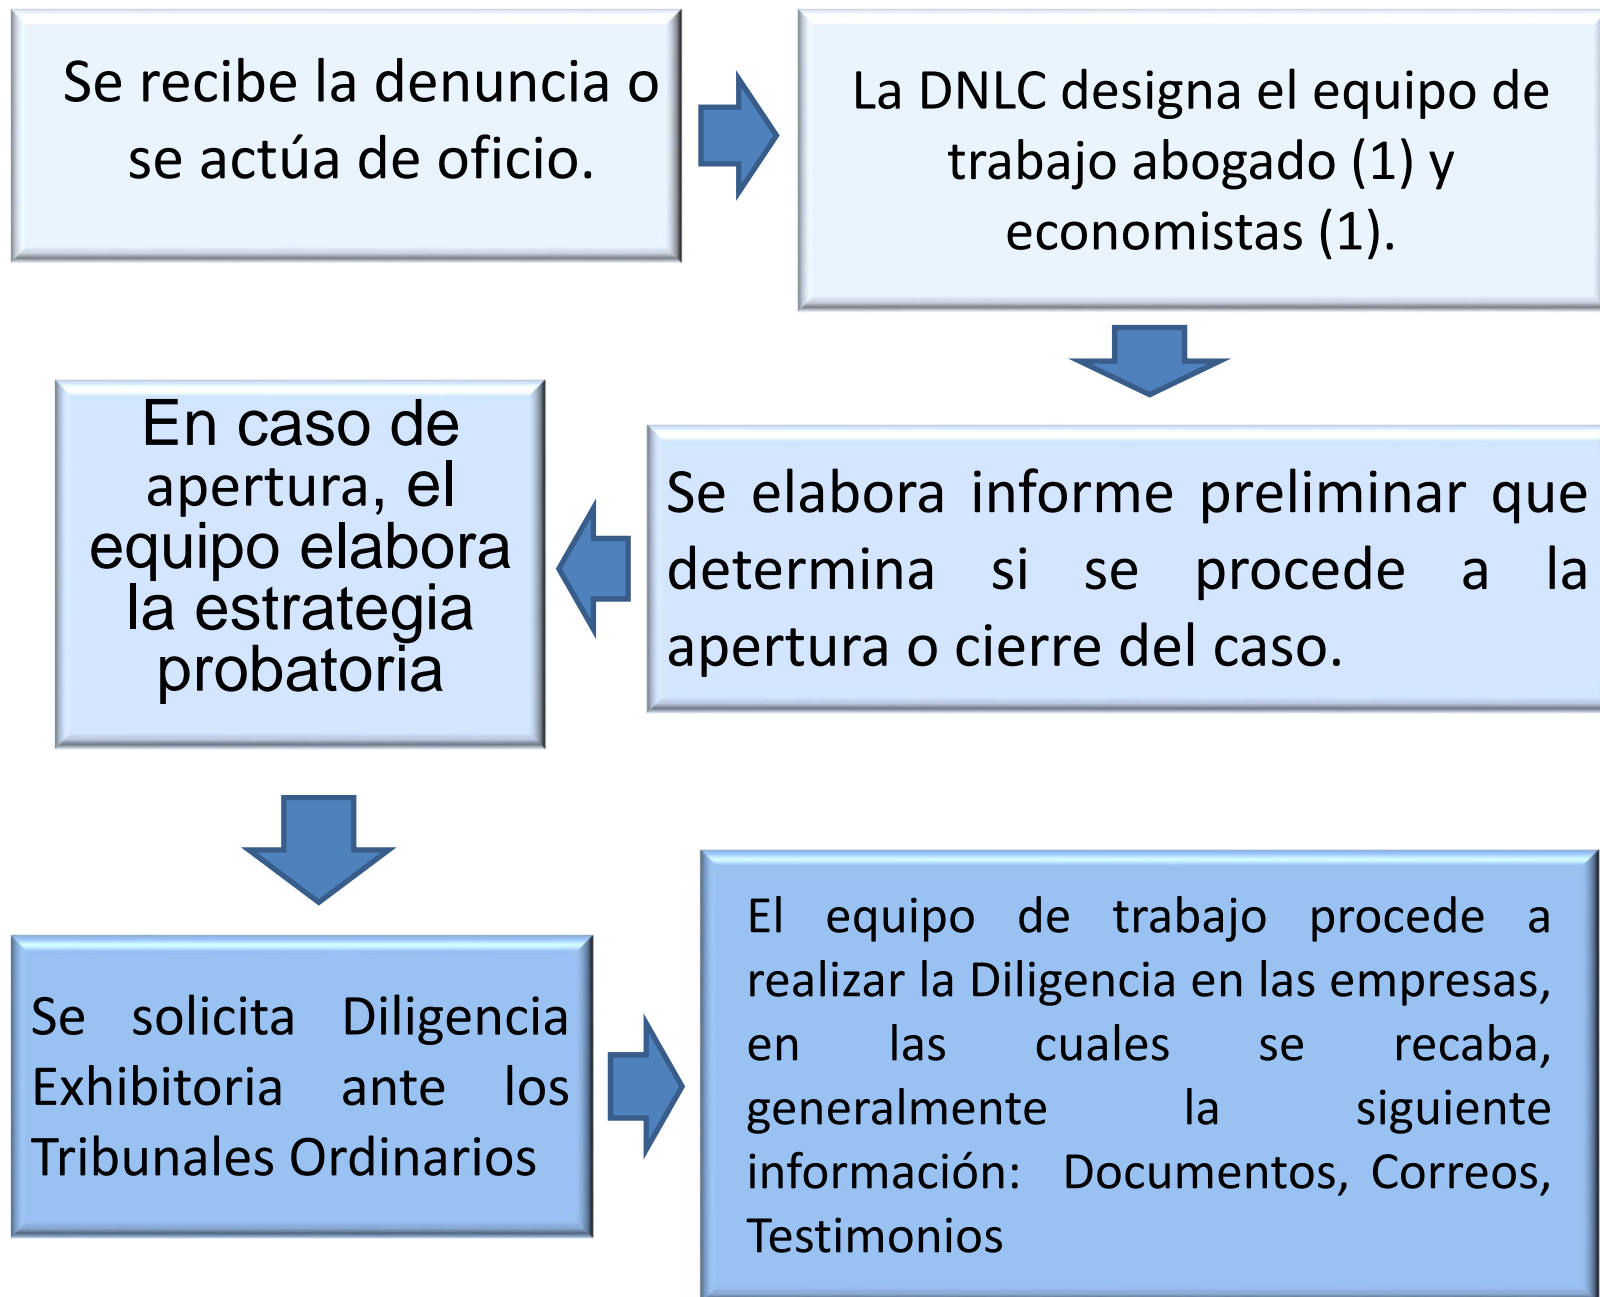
Se recibe la denuncia o se actúa de oficio.

La DNLC designa el equipo de trabajo abogado (1) y economistas (1).

Se elabora informe preliminar que determina si se procede a la apertura o cierre del caso.

En caso de apertura, el equipo elabora la estrategia probatoria

Se solicita Diligencia Exhibitoria ante los Tribunales Ordinarios

El equipo de trabajo procede a realizar la Diligencia en las empresas, en las cuales se recaba, generalmente la siguiente información: Documentos, Correos, Testimonios